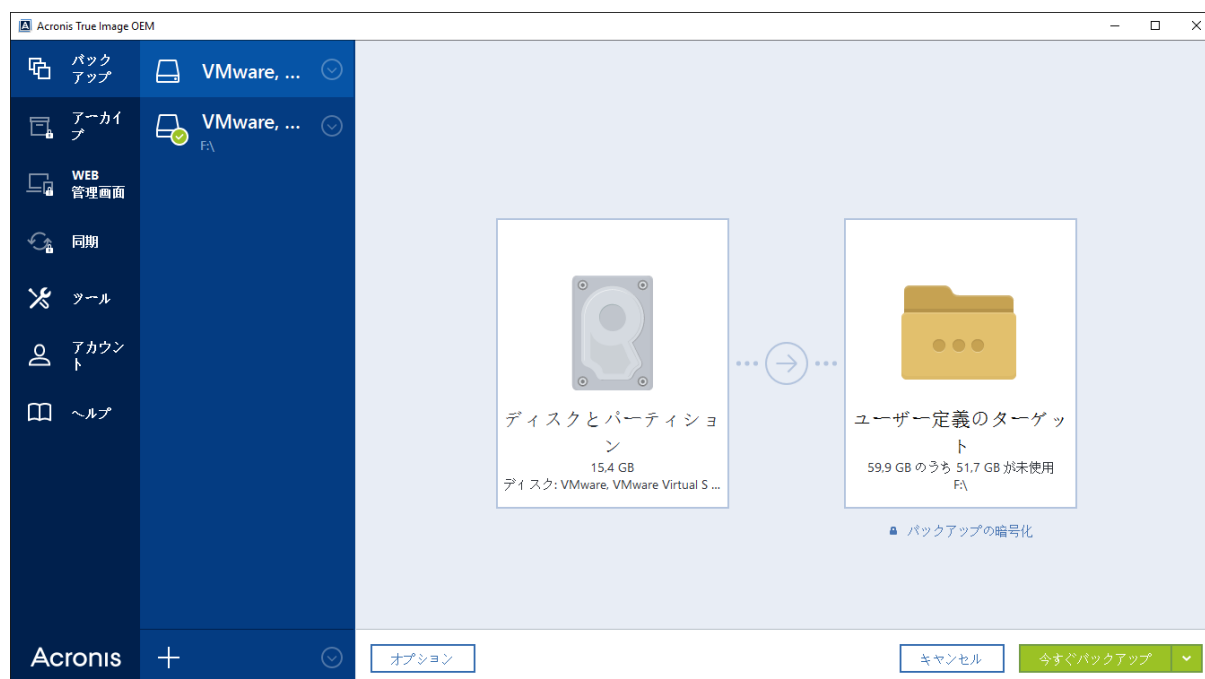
Acronis True Image OEM

バックアップ
アーカイブ
WEB 管理画面
同期
ツール
アカウント
ヘルプ

VMware, ...
VMware, ...
F:\

ディスクとパーティション
15,4 GB
ディスク: VMware, VMware Virtual S ...

ユーザー定義のターゲット
59,9 GB のうち 51,7 GB が未使用
F:\

バックアップの暗号化

Acronis
+
オプション
キャンセル
今すぐバックアップ